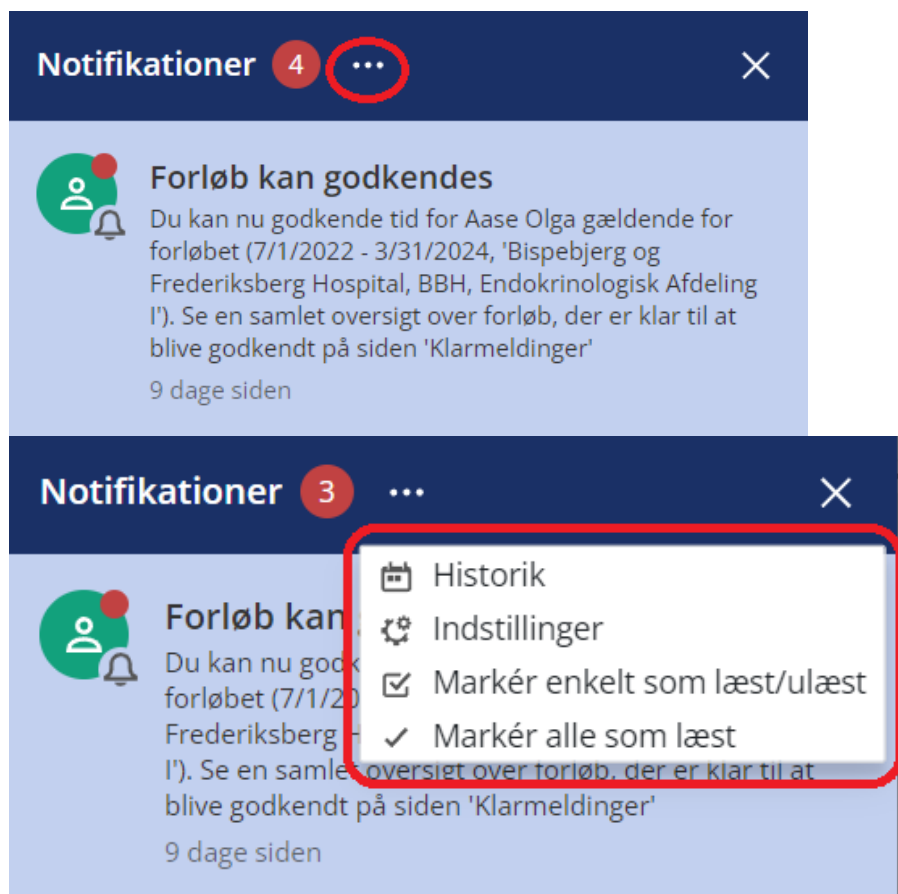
Notifikationer 4 ···

Forløb kan godkendes

Du kan nu godkende tid for Aase Olga gældende for forløbet (7/1/2022 - 3/31/2024, 'Bispebjerg og Frederiksberg Hospital, BBH, Endokrinologisk Afdeling I'). Se en samlet oversigt over forløb, der er klar til at blive godkendt på siden 'Klarmeldinger'

9 dage siden

Notifikationer 3 ···

Historik

Indstillinger

Markér enkelt som læst/ulæst

Markér alle som læst

Forløb kan

Du kan nu godk

forløbet (7/1/20

Frederiksberg

I'). Se en samlet oversigt over forløb, der er klar til at blive godkendt på siden 'Klarmeldinger'

9 dage siden